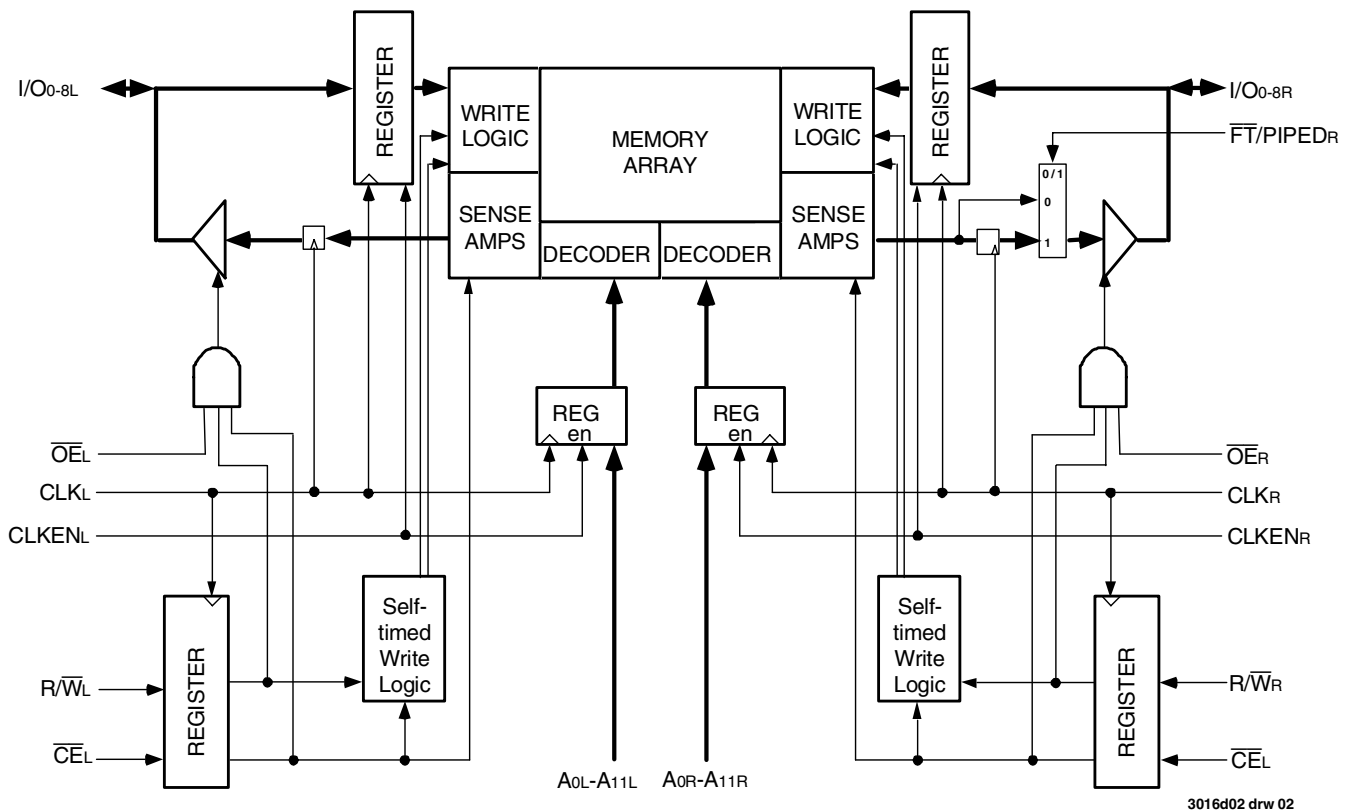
I/O0-8L

REGISTER

WRITE LOGIC

MEMORY ARRAY

WRITE LOGIC

REGISTER

I/O0-8R

$\overline{FT}$/PIPEDR

0/1

0

1

SENSE AMPS

DECODER

DECODER

SENSE AMPS

REG en

REG en

$\overline{OE}$L

CLKL

CLKENL

$\overline{OE}$R

CLKR

CLKENR

REGISTER

Self-timed Write Logic

Self-timed Write Logic

REGISTER

R/$\overline{W}$L

$\overline{CE}$L

R/$\overline{W}$R

$\overline{CE}$L

A0L-A11L

A0R-A11R

3016d02 drw 02